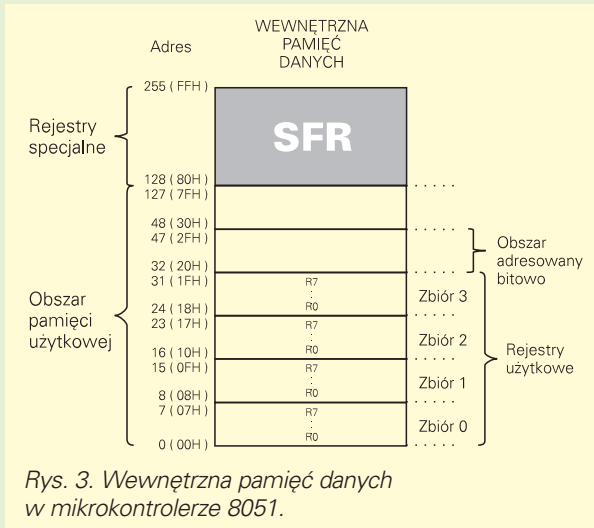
WEWNĘTRZNA PAMIĘĆ DANYCH

Adres

255 ( FFH )

Rejestry specjalne

SFR

128 ( 80H )
127 ( 7FH )

48 ( 30H )
47 ( 2FH )

Obszar adresowany bitowo

32 ( 20H )
31 ( 1FH )

R7
:
R0

Zbiór 3

Obszar pamięci użytkowej

24 ( 18H )
23 ( 17H )

R7
:
R0

Zbiór 2

16 ( 10H )
15 ( 0FH )

R7
:
R0

Zbiór 1

Rejestry użytkowe

8 ( 08H )
7 ( 07H )

R7
:
R0

Zbiór 0

0 ( 00H )

Rys. 3. Wewnętrzna pamięć danych w mikrokontrolerze 8051.